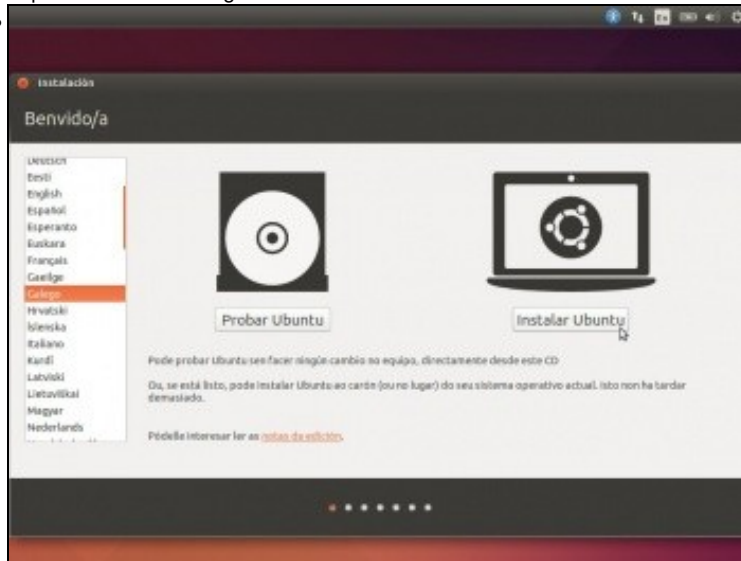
Instalación

Benvido/a

Deutsch
Eesti
English
Español
Esperanto
Euskara
Français
Gaeilge
Galego
Hrvatski
Íslenska
Italiano
Kurdî
Latviski
Lietuviškai
Magyar
Nederlands

Probar Ubuntu

Instalar Ubuntu

Pode probar Ubuntu sen facer ningún cambio no equipo, directamente desde este CD

Ou, se está listo, pode instalar Ubuntu ao carón (ou no lugar) do seu sistema operativo actual. Isto non ha tardar demasiado.

Pódelle interesar ler as notas da edición.